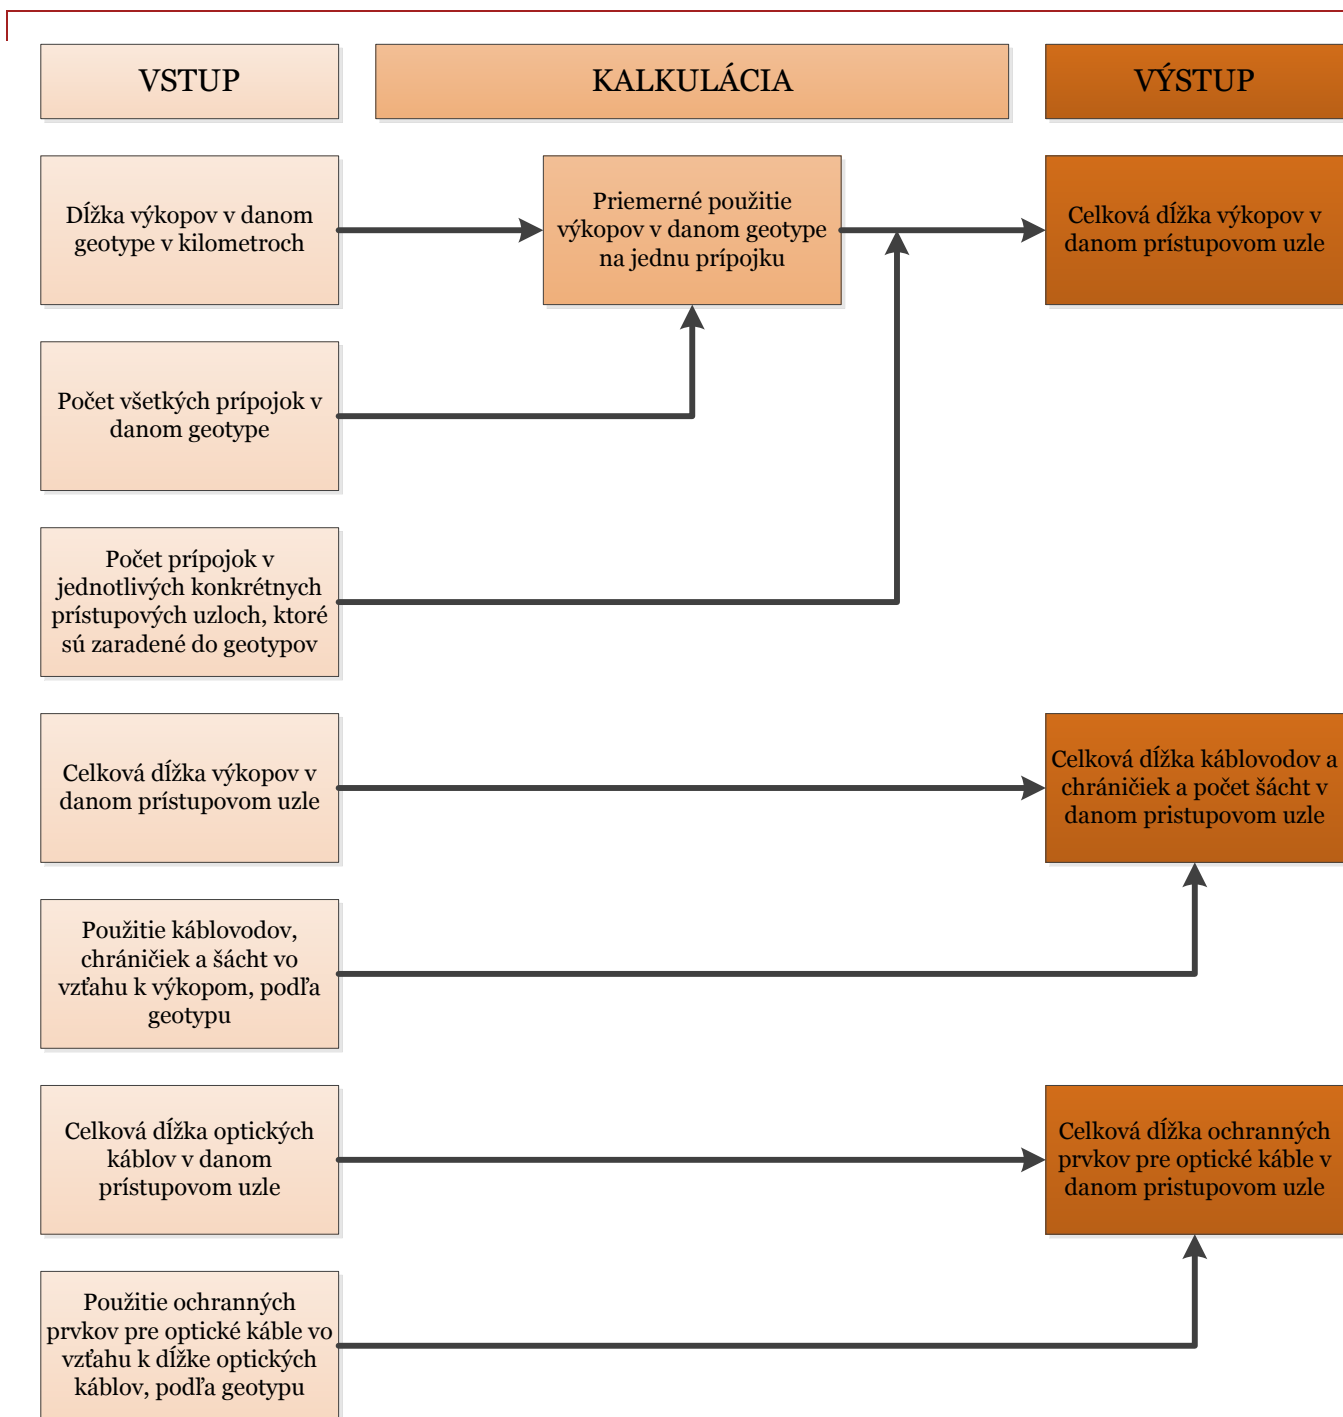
VSTUP

KALKULÁCIA

VÝSTUP

Dĺžka výkopov v danom geotype v kilometroch

Priemerné použitie výkopov v danom geotype na jednu prípojku

Celková dĺžka výkopov v danom prístupovom uzle

Počet všetkých prípojok v danom geotype

Počet prípojok v jednotlivých konkrétnych prístupových uzloch, ktoré sú zaradené do geotypov

Celková dĺžka výkopov v danom prístupovom uzle

Celková dĺžka káblovodov a chráničiek a počet šácht v danom prístupovom uzle

Použitie káblovodov, chráničiek a šácht vo vzťahu k výkopom, podľa geotypu

Celková dĺžka optických káblov v danom prístupovom uzle

Celková dĺžka ochranných prvkov pre optické káble v danom prístupovom uzle

Použitie ochranných prvkov pre optické káble vo vzťahu k dĺžke optických káblov, podľa geotypu